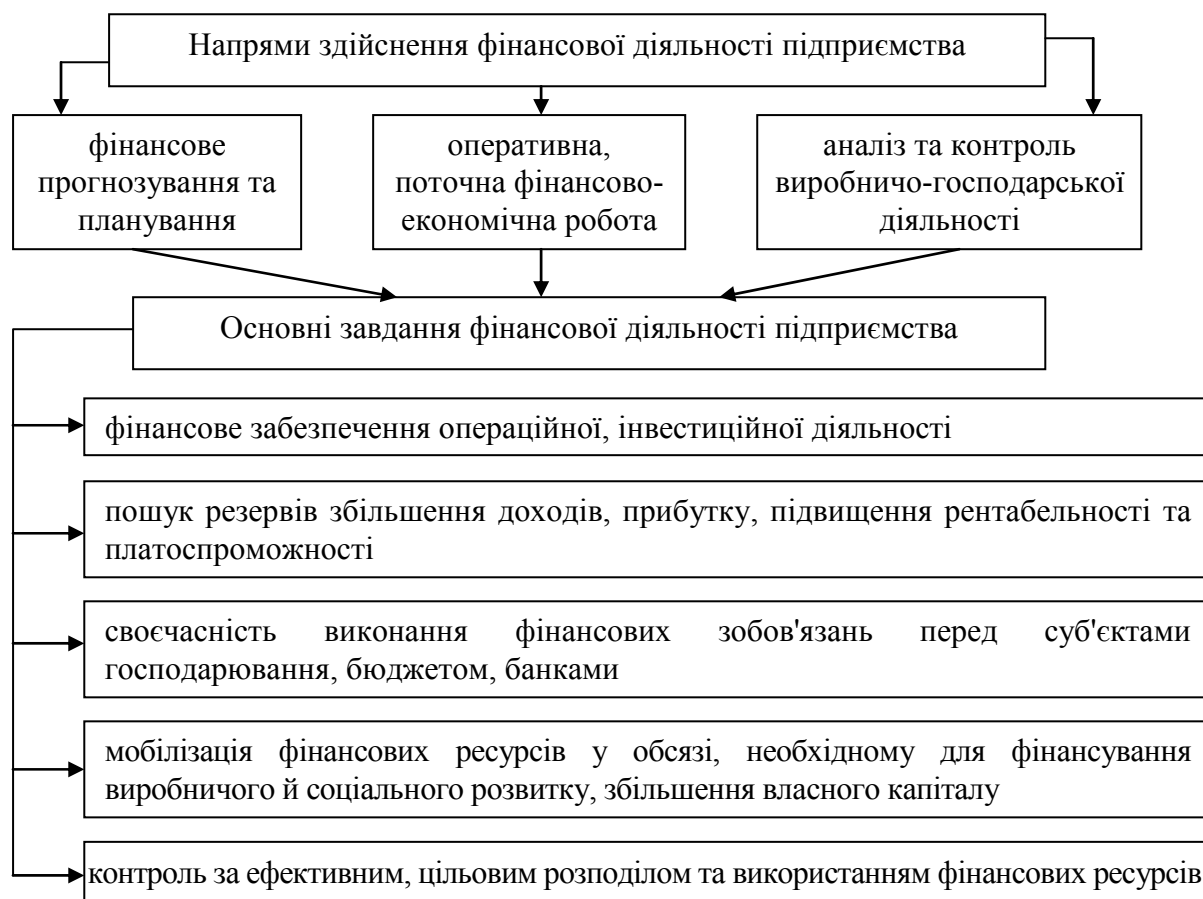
Напрями здійснення фінансової діяльності підприємства

фінансове прогнозування та планування

оперативна, поточна фінансово-економічна робота

аналіз та контроль виробничо-господарської діяльності

Основні завдання фінансової діяльності підприємства

фінансове забезпечення операційної, інвестиційної діяльності

пошук резервів збільшення доходів, прибутку, підвищення рентабельності та платоспроможності

своєчасність виконання фінансових зобов'язань перед суб'єктами господарювання, бюджетом, банками

мобілізація фінансових ресурсів у обсязі, необхідному для фінансування виробничого й соціального розвитку, збільшення власного капіталу

контроль за ефективним, цільовим розподілом та використанням фінансових ресурсів